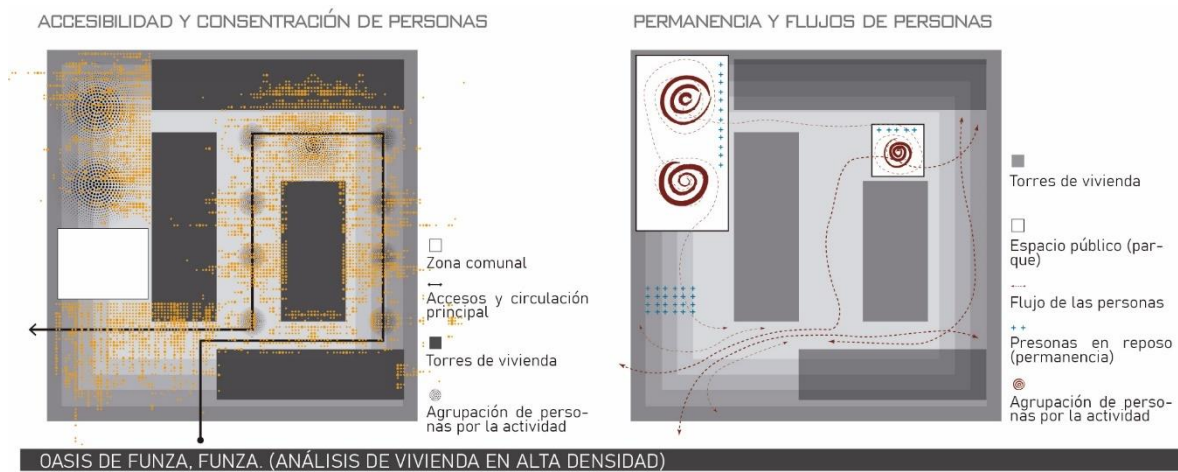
ACCESIBILIDAD Y CONSENTRACIÓN DE PERSONAS

Zona comunal

Accesos y circulación principal

Torres de vivienda

Agrupación de personas por la actividad

PERMANENCIA Y FLUJOS DE PERSONAS

Torres de vivienda

Espacio público (parque)

Flujo de las personas

Personas en reposo (permanencia)

Agrupación de personas por la actividad

OASIS DE FUNZA, FUNZA. (ANÁLISIS DE VIVIENDA EN ALTA DENSIDAD)